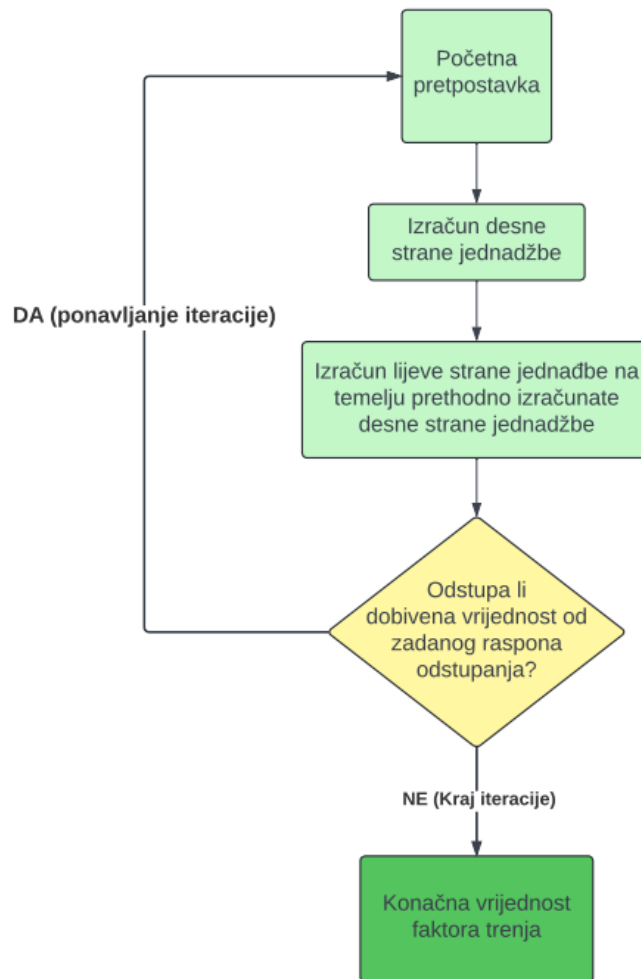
Početna pretpostavka

Izračun desne strane jednadžbe

Izračun lijeve strane jednađbe na temelju prethodno izračunate desne strane jednadžbe

Odstupa li dobivena vrijednost od zadanog raspona odstupanja?

DA (ponavljanje iteracije)

NE (Kraj iteracije)

Konačna vrijednost faktora trenja